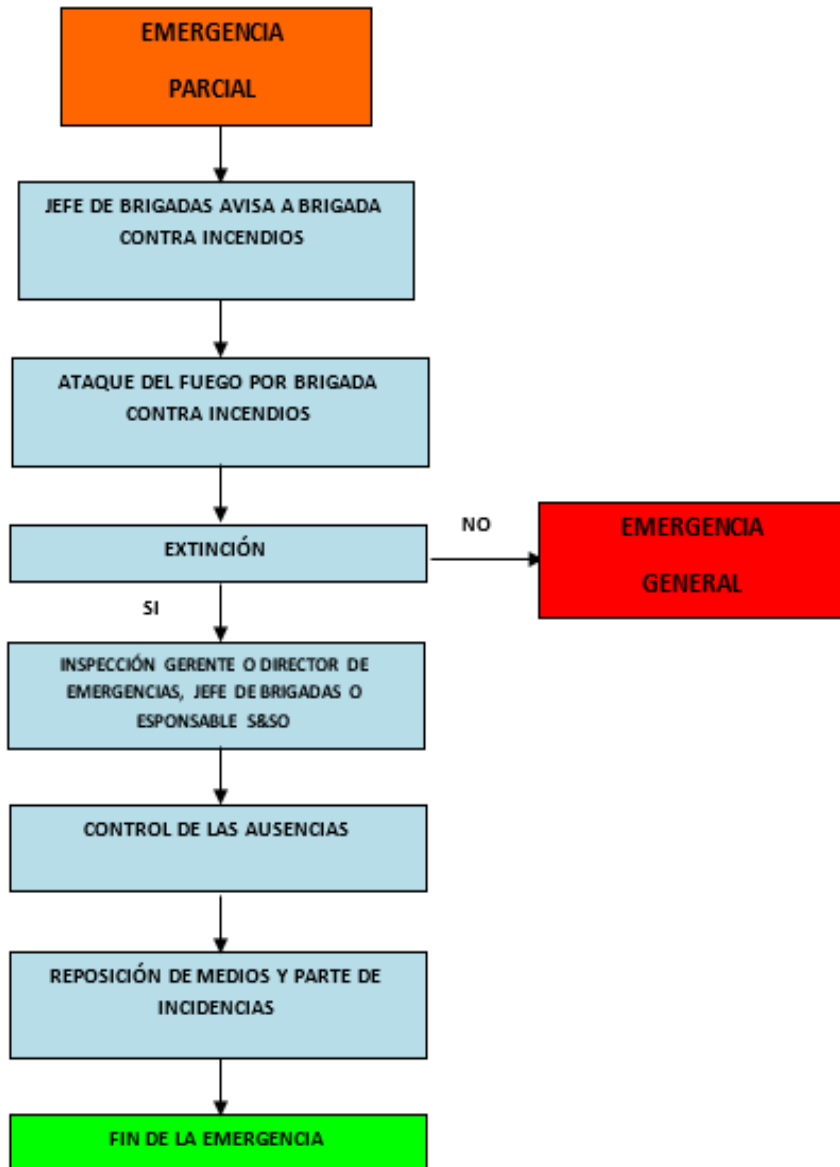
EMERGENCIA

PARCIAL

JEFE DE BRIGADAS AVISA A BRIGADA CONTRA INCENDIOS

ATAQUE DEL FUEGO POR BRIGADA CONTRA INCENDIOS

EXTINCIÓN

NO

EMERGENCIA

GENERAL

SI

INSPECCIÓN GERENTE O DIRECTOR DE EMERGENCIAS, JEFE DE BRIGADAS O ESPONSABLE S&SO

CONTROL DE LAS AUSENCIAS

REPOSICIÓN DE MEDIOS Y PARTE DE INCIDENCIAS

FIN DE LA EMERGENCIA